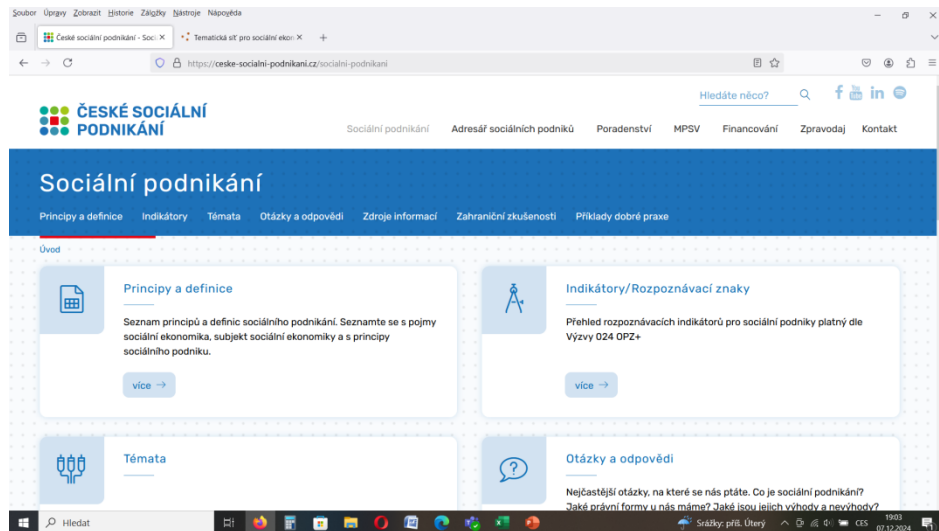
Soubor Úpravy Zobrazit Historie Záložky Nástroje Nápověda

České sociální podnikání - Soci ×
Tematická síť pro sociální ekon ×
+

https://ceske-socialni-podnikani.cz/socialni-podnikani

Hledáte něco?

ČESKÉ SOCIÁLNÍ PODNIKÁNÍ

Sociální podnikání
Adresář sociálních podniků
Poradenství
MPSV
Financování
Zpravodaj
Kontakt

Sociální podnikání

Principy a definice
Indikátory
Témata
Otázky a odpovědi
Zdroje informací
Zahraniční zkušenosti
Příklady dobré praxe

Úvod

Principy a definice

Seznam principů a definic sociálního podnikání. Seznamte se s pojmy sociální ekonomika, subjekt sociální ekonomiky a s principy sociálního podniku.

více →

Indikátory/Rozpoznávací znaky

Přehled rozpoznávacích indikátorů pro sociální podniky platný dle Výzvy 024 OPZ+

více →

Témata

Otázky a odpovědi

Nejčastější otázky, na které se nás ptáte. Co je sociální podnikání? Jaké právní formy u nás máme? Jaké jsou jejich výhody a nevýhody?

Hledat

Srážky: př. Úterý
CES
19:03
07.12.2024